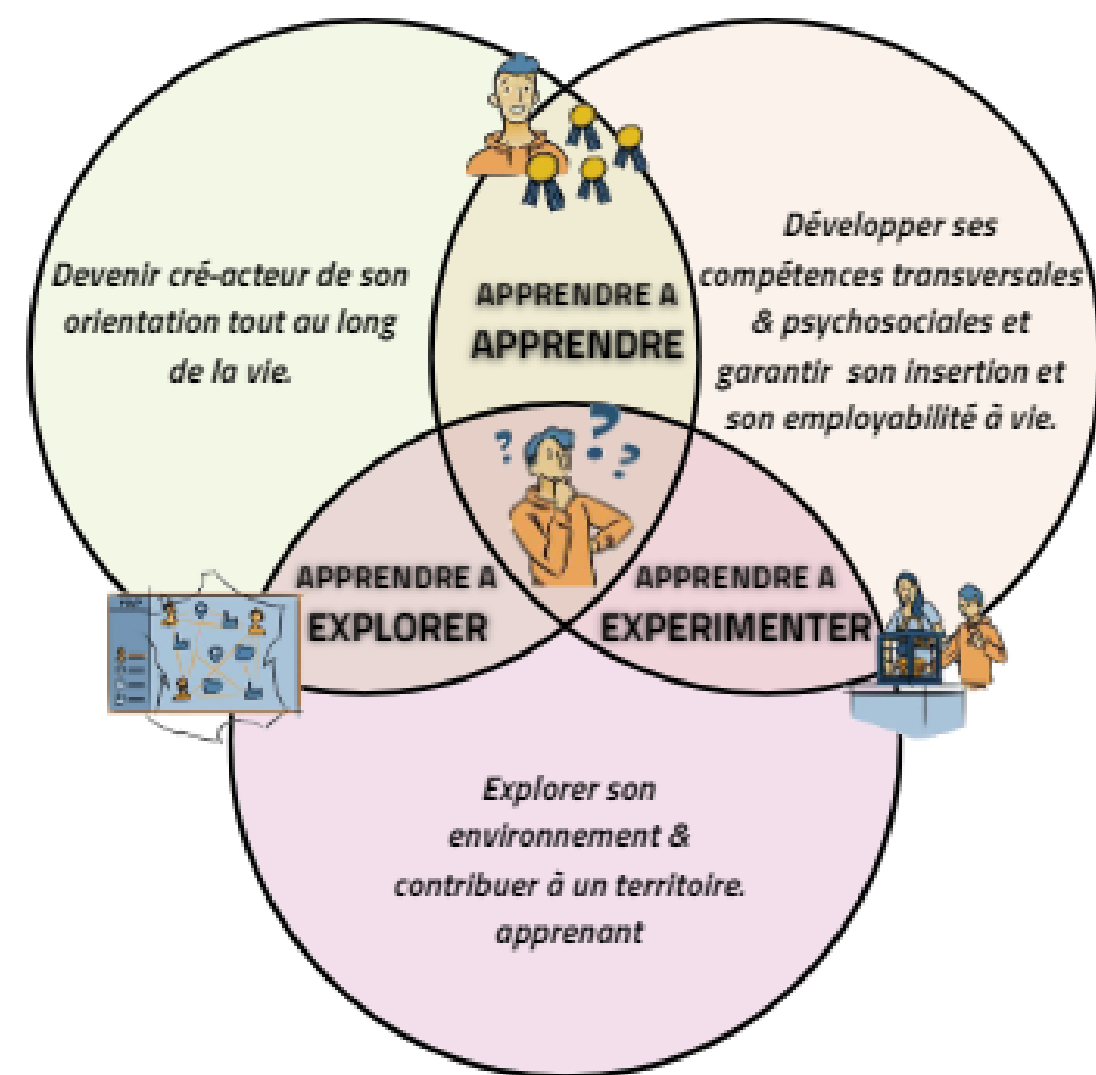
Devenir cré-acteur de son orientation tout au long de la vie.

APPRENDRE A APPRENDRE

Développer ses compétences transversales & psychosociales et garantir son insertion et son employabilité à vie.

APPRENDRE A EXPLORER

APPRENDRE A EXPERIMENTER

Explorer son environnement & contribuer à un territoire. apprenant